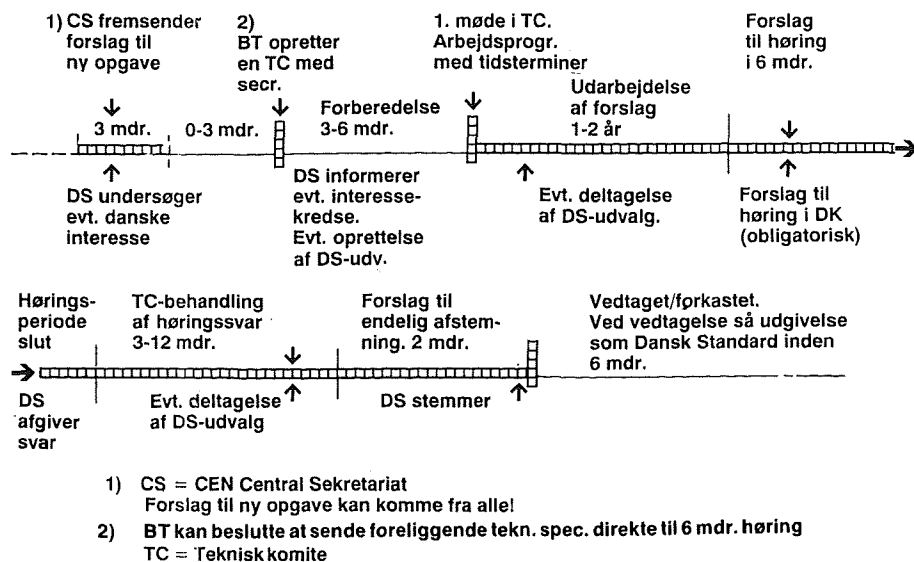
1) CS fremsender forslag til ny opgave

2) BT opretter en TC med secr.

1. møde i TC. Arbejdsprogr. med tidsterminer

Forslag til høring i 6 mdr.

3 mdr.

0-3 mdr.

Forberedelse 3-6 mdr.

Udarbejdelse af forslag 1-2 år

DS undersøger evt. danske interesse

DS informerer evt. interessekredse. Evt. oprettelse af DS-udv.

Evt. deltagelse af DS-udvalg.

Forslag til høring i DK (obligatorisk)

Høringsperiode slut

TC-behandling af høringssvar 3-12 mdr.

Forslag til endelig afstemning. 2 mdr.

Vedtaget/forkastet. Ved vedtagelse så udgivelse som Dansk Standard inden 6 mdr.

DS afgiver svar

Evt. deltagelse af DS-udvalg

DS stemmer

1) CS = CEN Central Sekretariat
Forslag til ny opgave kan komme fra alle!

2) BT kan beslutte at sende foreliggende tekn. spec. direkte til 6 mdr. høring
TC = Teknisk komite